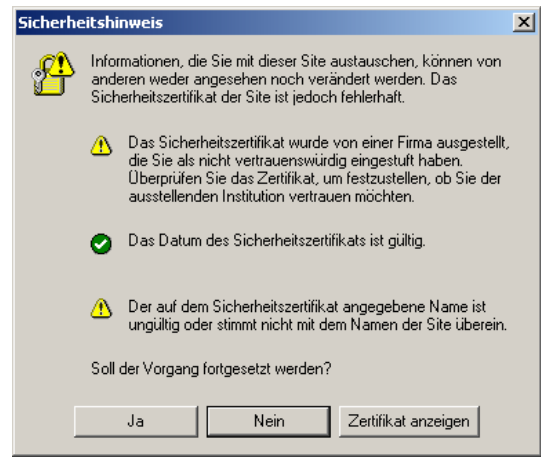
Sicherheitshinweis

Informationen, die Sie mit dieser Site austauschen, können von anderen weder angesehen noch verändert werden. Das Sicherheitszertifikat der Site ist jedoch fehlerhaft.

Das Sicherheitszertifikat wurde von einer Firma ausgestellt, die Sie als nicht vertrauenswürdig eingestuft haben. Überprüfen Sie das Zertifikat, um festzustellen, ob Sie der ausstellenden Institution vertrauen möchten.

Das Datum des Sicherheitszertifikats ist gültig.

Der auf dem Sicherheitszertifikat angegebene Name ist ungültig oder stimmt nicht mit dem Namen der Site überein.

Soll der Vorgang fortgesetzt werden?

Ja | Nein | Zertifikat anzeigen